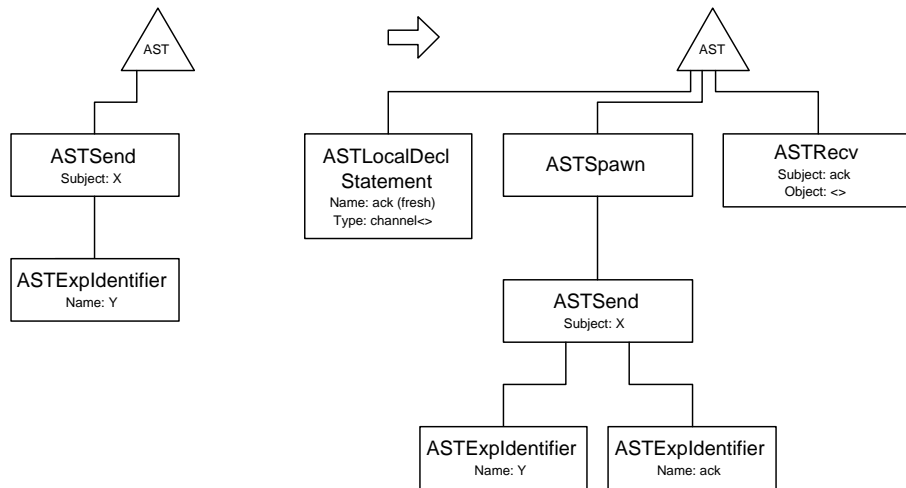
AST

ASTSend
Subject: X

ASTExpIdentifier
Name: Y

AST

ASTLocalDecl Statement
Name: ack (fresh)
Type: channel<>

ASTSpawn

ASTRecv
Subject: ack
Object: <>

ASTSend
Subject: X

ASTExpIdentifier
Name: Y

ASTExpIdentifier
Name: ack